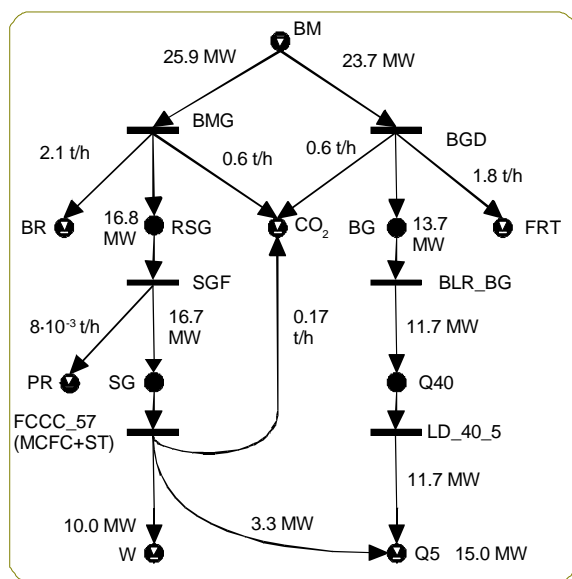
BM
25.9 MW
23.7 MW
BMG
BGD
2.1 t/h
0.6 t/h
0.6 t/h
1.8 t/h
BR
16.8 MW
RSG
$CO_2$
BG
13.7 MW
FRT
SGF
BLR_BG
$8 \cdot 10^{-3}$ t/h
16.7 MW
0.17 t/h
11.7 MW
PR
SG
Q40
FCCC_57 (MCFC+ST)
LD_40_5
11.7 MW
10.0 MW
3.3 MW
W
Q5
15.0 MW